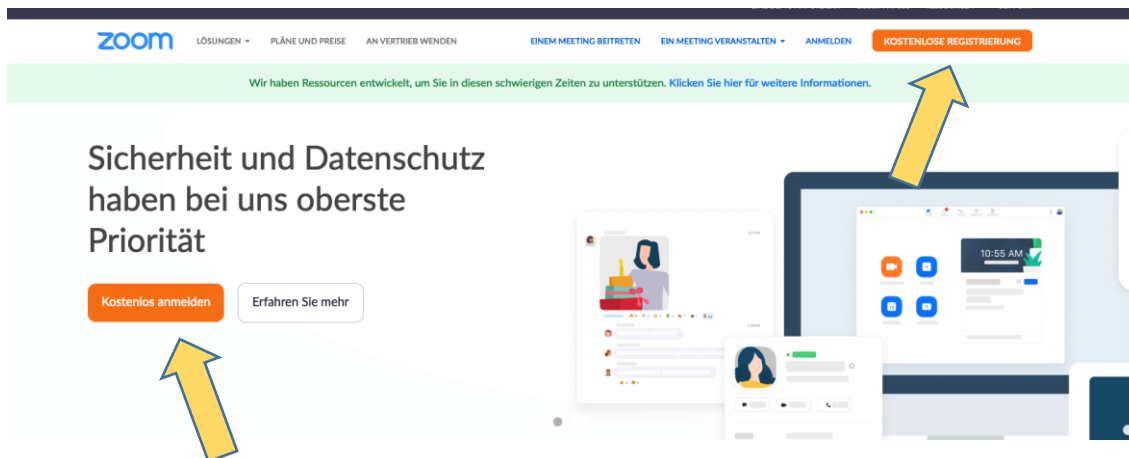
zoom LÖSUNGEN ▾ PLÄNE UND PREISE AN VERTRIEB WENDEN EINEM MEETING BEITRETEN EIN MEETING VERANSTALTEN ▾ ANMELDEN KOSTENLOSE REGISTRIERUNG

Wir haben Ressourcen entwickelt, um Sie in diesen schwierigen Zeiten zu unterstützen. Klicken Sie hier für weitere Informationen.

Sicherheit und Datenschutz haben bei uns oberste Priorität

Kostenlos anmelden Erfahren Sie mehr

10:55 AM